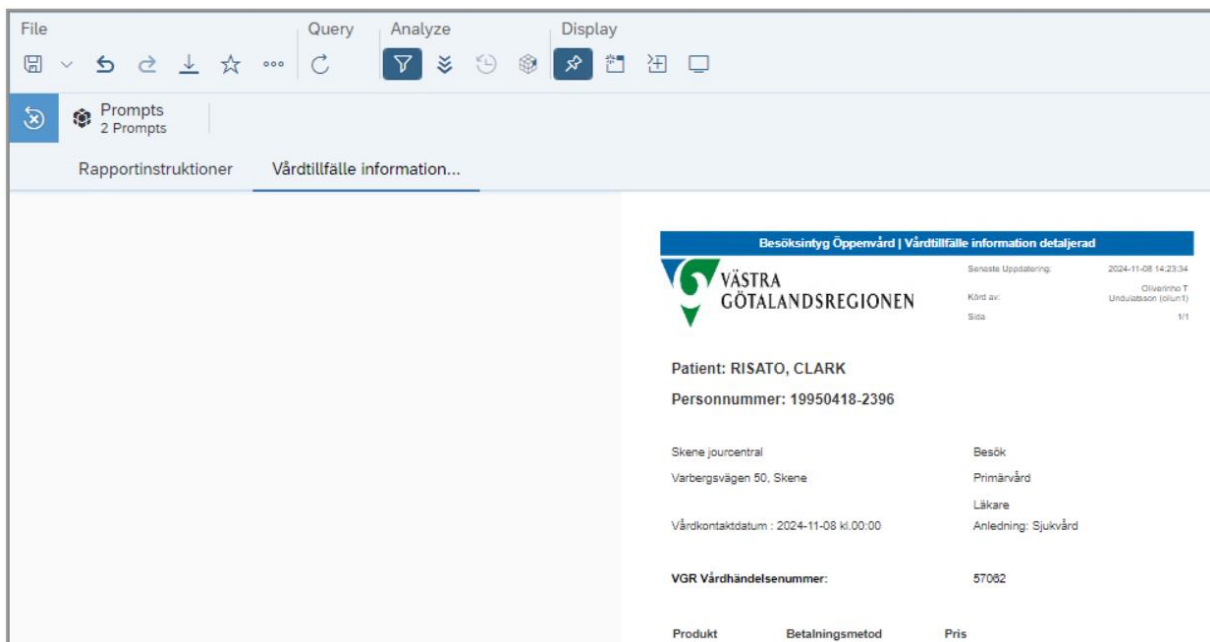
File

Query

Analyze

Display

Prompts
2 Prompts

Rapportinstruktioner

Vårdtillfälle information...

Besöksintyg Öppenvård | Vårdtillfälle information detaljerad

VÄSTRA GÖTALANDSREGIONEN

| | |
|---|---|
| Senaste Uppdatering: | 2024-11-08 14:23:34 |
| Körd av: | Oliverinho T Undulatsson (oliun1) |
| Sida | 1/1 |

Patient: RISATO, CLARK

Personnummer: 19950418-2396

Skene jourcentral

Besök

Varbergsvägen 50, Skene

Primärvård

Läkare

Vårdkontaktdatum : 2024-11-08 kl.00:00

Anledning: Sjukvård

VGR Vårdhändelsenummer:

57062

Produkt

Betalningsmetod

Pris